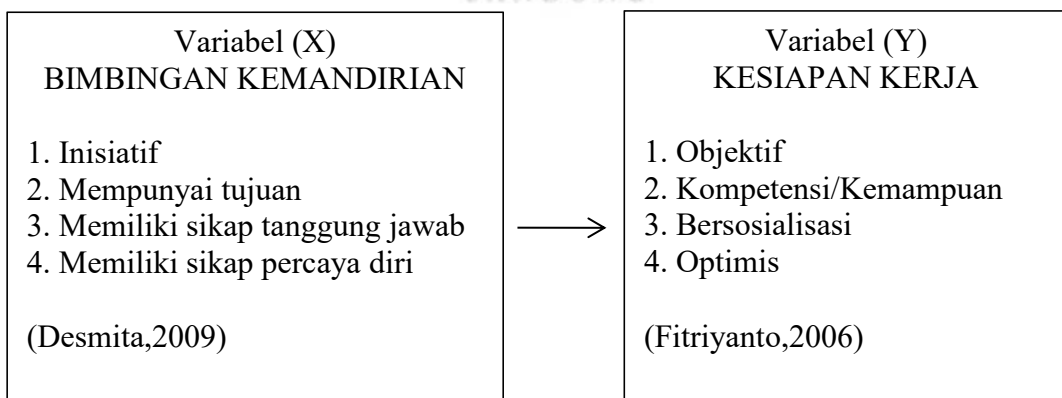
Variabel (X)
BIMBINGAN KEMANDIRIAN

1. Inisiatif
2. Mempunyai tujuan
3. Memiliki sikap tanggung jawab
4. Memiliki sikap percaya diri

(Desmita,2009)

Variabel (Y)
KESIAPAN KERJA

1. Objektif
2. Kompetensi/Kemampuan
3. Bersosialisasi
4. Optimis

(Fitriyanto,2006)